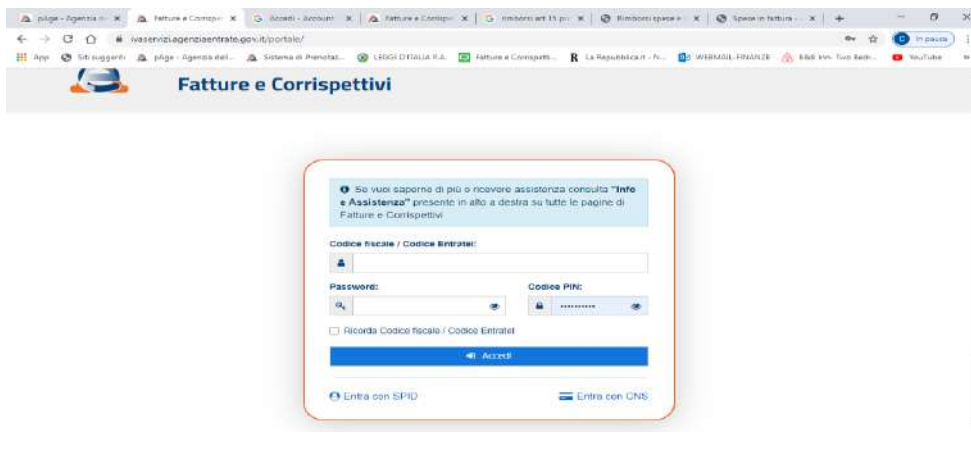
plige - Agenzia d× | Fatture e Corrisp× | Accedi - Account × | Fatture e Corrisp× | rimborsi art 15 p× | Rimborsi spese e× | Spese in fattura -× | +

ivaservizi.agenziaentrate.gov.it/portale/

In pausa

App | Siti suggeriti | plige - Agenzia del... | Sistema di Prenotaz... | LEGGI D'ITALIA P.A. | Fatture e Corrispett... | La Repubblica.it - N... | WEBMAIL-FINANZE | B&B Inn Tuo Bed... | YouTube

Fatture e Corrispettivi

Se vuoi saperne di più o ricevere assistenza consulta "Info e Assistenza" presente in alto a destra su tutte le pagine di Fatture e Corrispettivi

Codice fiscale / Codice Entratel:

Password:

Codice PIN:

••••••••••

Ricorda Codice fiscale / Codice Entratel

Accedi

Entra con SPID

Entra con CNS